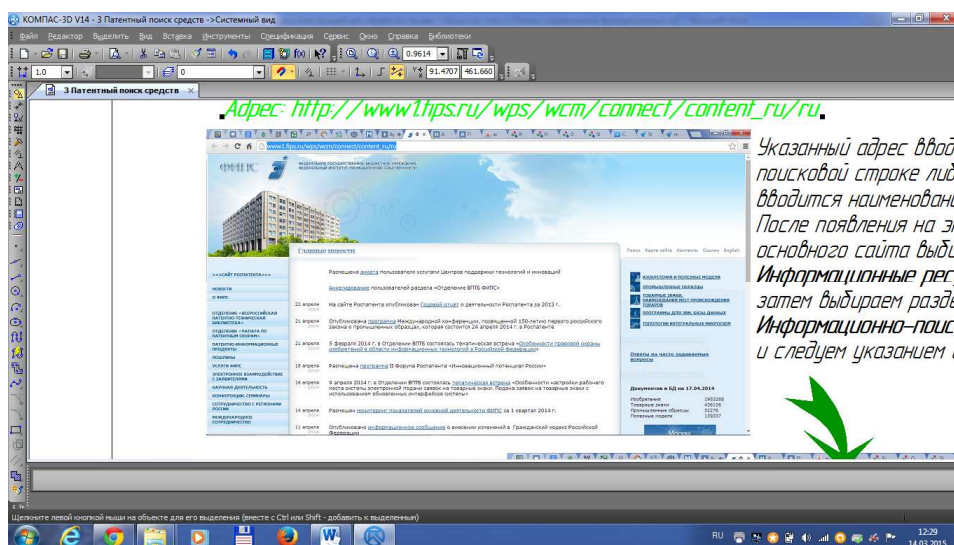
КОМПАС-3D V14 - 3 Патентный поиск средств ->Системный вид

Файл Редактор Выделить Вид Вставка Инструменты Спецификация Сервис Окно Справка Библиотеки

0.9614

1.0

0

91.4707 461.660

3 Патентный поиск средств

Адрес: http://www1.fips.ru/wps/wcm/connect/content_ru/ru.

www1.fips.ru/wps/wcm/connect/content_ru/ru

ФИПС

Главные новости

Размещена анкета пользователя услугами Центров поддержки технологий и инноваций

Анкетирование пользователей раздела «Отделение ВПТБ ФИПС»

22 апреля 2014 На сайте Роспатента опубликован Годовой отчет о деятельности Роспатента за 2013 г.

21 апреля 2014 Опубликована программа Международной конференции, посвященной 150-летию первого российского Закона о промышленных образцах, которая состоится 24 апреля 2014 г. в Роспатенте

21 апреля 2014 5 февраля 2014 г. в Отделении ВПТБ состоялась тематическая встреча «Особенности правовой охраны изобретений в области информационных технологий в Российской Федерации»

18 апреля 2014 Размещена программа II Форума Роспатента «Инновационный потенциал России»

16 апреля 2014 9 апреля 2014 г. в Отделении ВПТБ состоялась тематическая встреча «Особенности настройки рабочего места системы электронной подачи заявок на товарные знаки. Подача заявок на товарные знаки с использованием обновленных интерфейсов системы»

14 апреля 2014 Размещен мониторинг показателей основной деятельности ФИПС за 1 квартал 2014 г.

11 апреля 2014 Опубликовано информационное сообщение о внесении изменений в Гражданский кодекс Российской Федерации

<<<САЙТ РОСПАТЕНТА>>>

НОВОСТИ

О ФИПС

ОТДЕЛЕНИЕ «ВСЕРОССИЙСКАЯ ПАТЕНТНО-ТЕХНИЧЕСКАЯ БИБЛИОТЕКА»

ОТДЕЛЕНИЕ «ПАЛАТА ПО ПАТЕНТНЫМ СПОРАМ»

ПАТЕНТНО-ИНФОРМАЦИОННЫЕ ПРОДУКТЫ

ПОШЛИНЫ

УСЛУГИ ФИПС

ЭЛЕКТРОННОЕ ВЗАИМОДЕЙСТВИЕ С ЗАЯВИТЕЛЯМИ

НАУЧНАЯ ДЕЯТЕЛЬНОСТЬ

КОНФЕРЕНЦИИ, СЕМИНАРЫ

СОТРУДНИЧЕСТВО С РЕГИОНАМИ РОССИИ

МЕЖДУНАРОДНОЕ СОТРУДНИЧЕСТВО

Поиск Карта сайта Контакты Ссылки English

ИЗОБРЕТЕНИЯ И ПОЛЕЗНЫЕ МОДЕЛИ

ПРОМЫШЛЕННЫЕ ОБРАЗЦЫ

ТОВАРНЫЕ ЗНАКИ, НАИМЕНОВАНИЯ МЕСТ ПРОИСХОЖДЕНИЯ ТОВАРОВ

ПРОГРАММЫ ДЛЯ ЭВМ, БАЗЫ ДАННЫХ

ТОПОЛОГИИ ИНТЕГРАЛЬНЫХ МИКРОСХЕМ

Ответы на часто задаваемые вопросы

Документов в БД на 17.04.2014

| Изобретения | 1953268 |
|---|---|
| Товарные знаки | 456106 |
| Промышленные образцы | 52276 |
| Полезные модели | 139937 |

Указанный адрес ввод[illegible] поисковой строке ли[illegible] вводится наименован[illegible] После появления на э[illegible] основного сайта выби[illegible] Информационные рес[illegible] затем выбираем разде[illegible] Информационно-поис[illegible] и следуем указанием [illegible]

Щелкните левой кнопкой мыши на объекте для его выделения (вместе с Ctrl или Shift - добавить к выделенным)

RU 12:29 14.03.2015